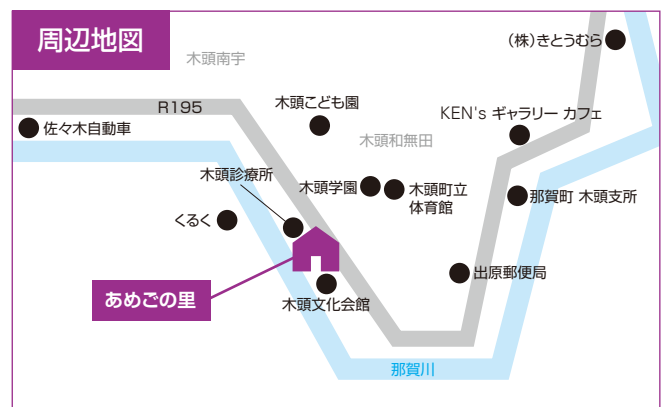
周辺地図

木頭南宇

(株)きとうむら

R195

木頭こども園

佐々木自動車

KEN's ギャラリー カフェ

木頭和無田

木頭診療所

木頭学園

木頭町立体育館

那賀町 木頭支所

くるく

出原郵便局

あめごの里

木頭文化会館

那賀川